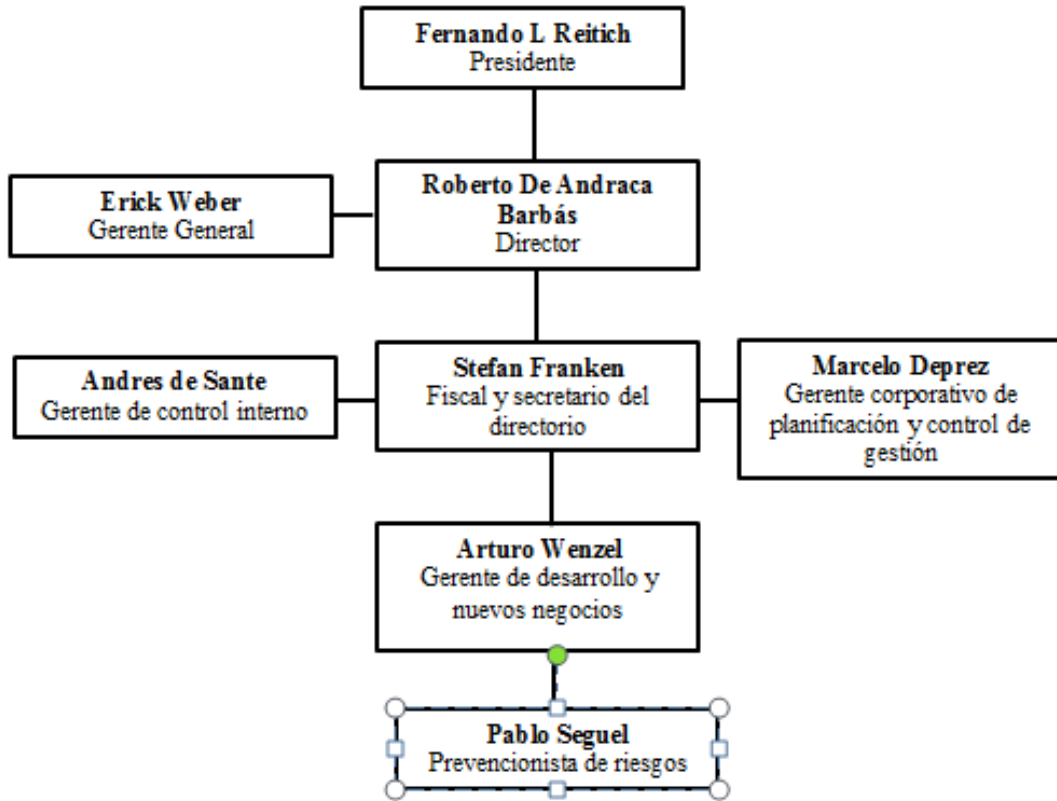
Fernando L Reitich
Presidente

Erick Weber
Gerente General

Roberto De Andraca Barbás
Director

Andres de Sante
Gerente de control interno

Stefan Franken
Fiscal y secretario del directorio

Marcelo Deprez
Gerente corporativo de planificación y control de gestión

Arturo Wenzel
Gerente de desarrollo y nuevos negocios

Pablo Seguel
Prevencionista de riesgos